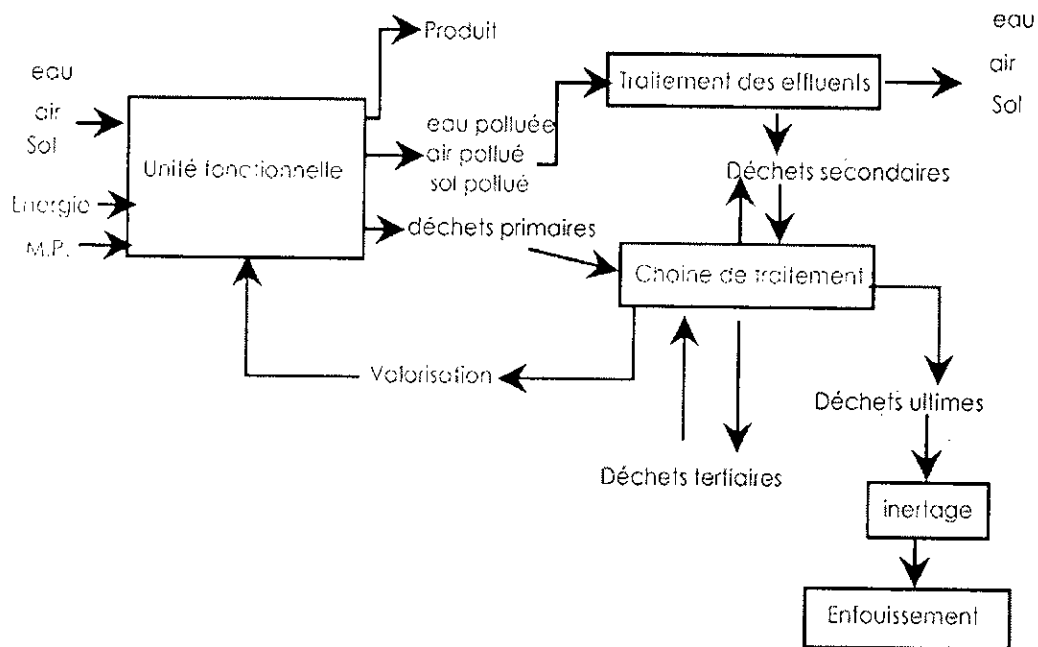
eau
air
Sol

Energie

M.P.

Unité fonctionnelle

Produit

eau polluée
air pollué
sol pollué

Traitement des effluents

eau
air
Sol

Déchets secondaires

déchets primaires

Chaine de traitement

Valorisation

Déchets tertiaires

Déchets ultimes

inertage

Enfouissement